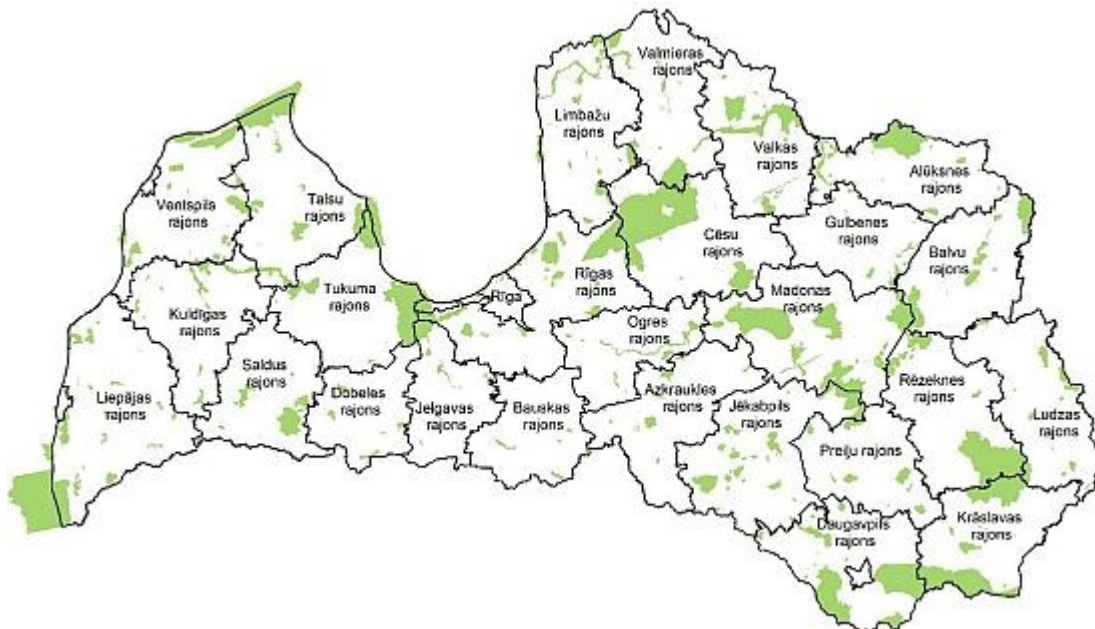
Valmieras rajons

Limbažu rajons

Valkas rajons

Alūksnes rajons

Ventspils rajons

Talsu rajons

Cēsu rajons

Gulbenes rajons

Balvu rajons

Tukuma rajons

Rīga

Rīgas rajons

Madonas rajons

Kuldīgas rajons

Ogres rajons

Saldus rajons

Rēzeknes rajons

Liepājas rajons

Dobeles rajons

Jelgavas rajons

Bauskas rajons

Aizkraukles rajons

Jēkabpils rajons

Ludzas rajons

Preiļu rajons

Daugavpils rajons

Krāslavas rajons